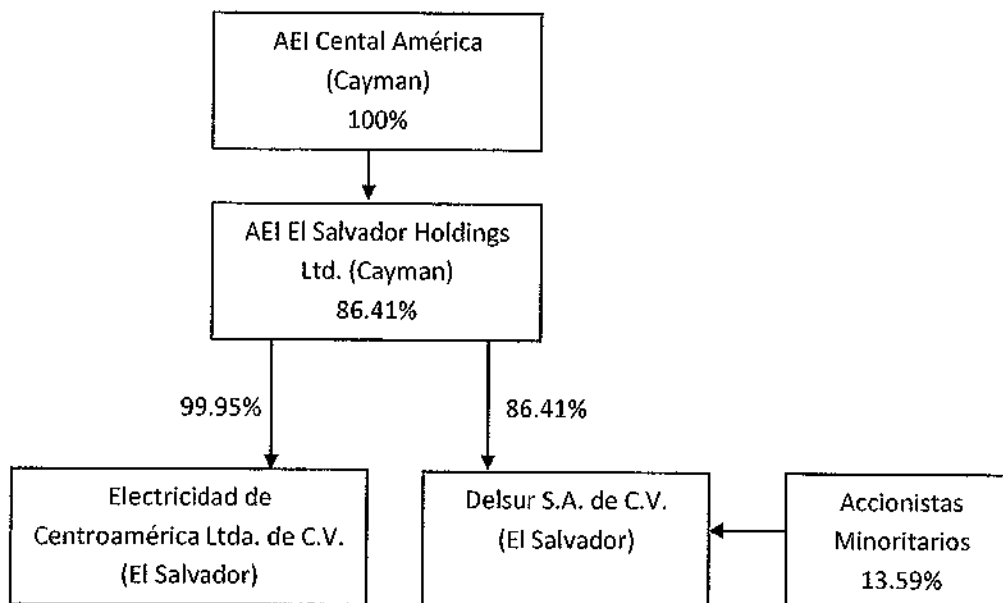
AEI Cental América (Cayman) 100%

AEI El Salvador Holdings Ltd. (Cayman) 86.41%

99.95%

86.41%

Electricidad de Centroamérica Ltda. de C.V. (El Salvador)

Delsur S.A. de C.V. (El Salvador)

Accionistas Minoritarios 13.59%